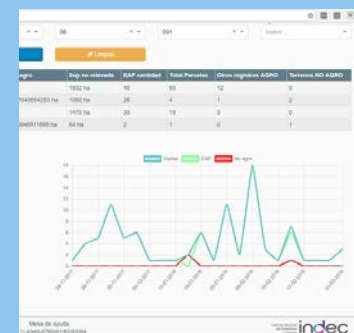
06
001
Select...
Limpiar

| agro | Sup no relevada | EAP cantidad | Total Parcelas | Otros registros AGRO | Terrenos NO AGRO |
|---|---|---|---|---|---|
| | 1092 ha | 16 | 83 | 12 | 0 |
| 7640664253 ha | 102 ha | 26 | 4 | 1 | 0 |
| | 1170 ha | 26 | 19 | 3 | 0 |
| 6445511666 ha | 84 ha | 2 | 1 | 0 | 1 |

Visitas
EAP
No agro

16
14
12
10
8
6
4
2
0

Mesa de ayuda
indec